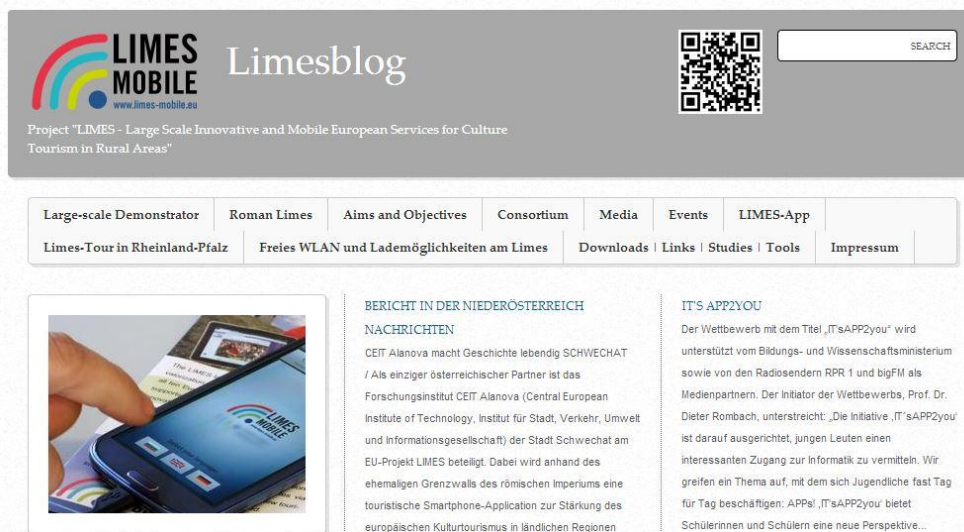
LIMES MOBILE
www.limes-mobile.eu

Limesblog

SEARCH

Project "LIMES - Large Scale Innovative and Mobile European Services for Culture Tourism in Rural Areas"

Large-scale Demonstrator | Roman Limes | Aims and Objectives | Consortium | Media | Events | LIMES-App
Limes-Tour in Rheinland-Pfalz | Freies WLAN und Lademöglichkeiten am Limes | Downloads | Links | Studies | Tools | Impressum

LIMES MOBILE

BERICHT IN DER NIEDERÖSTERREICH NACHRICHTEN

CEIT Alanova macht Geschichte lebendig SCHWECHAT / Als einziger österreichischer Partner ist das Forschungsinstitut CEIT Alanova (Central European Institute of Technology, Institut für Stadt, Verkehr, Umwelt und Informationsgesellschaft) der Stadt Schwechat am EU-Projekt LIMES beteiligt. Dabei wird anhand des ehemaligen Grenzwalls des römischen Imperiums eine touristische Smartphone-Application zur Stärkung des europäischen Kulturtourismus in ländlichen Regionen

IT'S APP2YOU

Der Wettbewerb mit dem Titel „IT'sAPP2you" wird unterstützt vom Bildungs- und Wissenschaftsministerium sowie von den Radiosendern RPR 1 und bigFM als Medienpartnern. Der Initiator der Wettbewerbs, Prof. Dr. Dieter Rombach, unterstreicht: „Die Initiative ‚IT'sAPP2you' ist darauf ausgerichtet, jungen Leuten einen interessanten Zugang zur Informatik zu vermitteln. Wir greifen ein Thema auf, mit dem sich Jugendliche fast Tag für Tag beschäftigen: APPs! ‚IT'sAPP2you' bietet Schülerinnen und Schülern eine neue Perspektive...